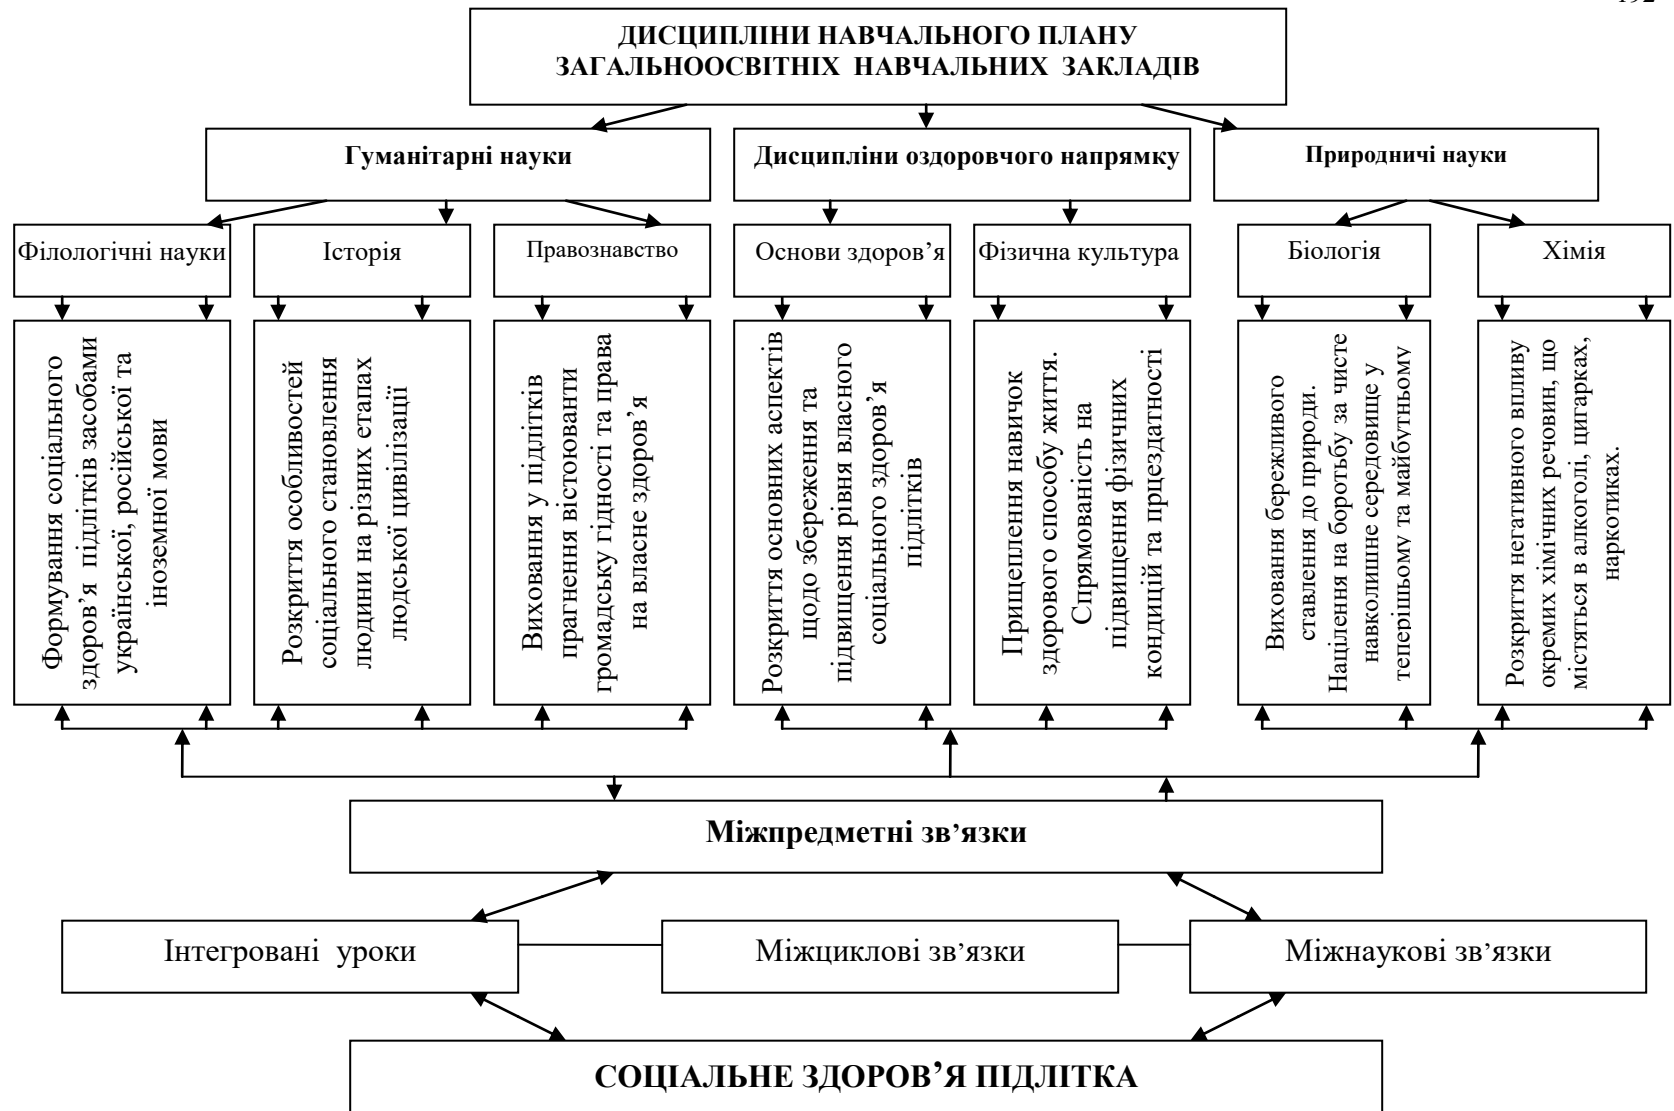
192

ДИСЦИПЛІНИ НАВЧАЛЬНОГО ПЛАНУ ЗАГАЛЬНООСВІТНІХ НАВЧАЛЬНИХ ЗАКЛАДІВ

Гуманітарні науки

Дисципліни оздоровчого напрямку

Природничі науки

Філологічні науки

Історія

Правознавство

Основи здоров'я

Фізична культура

Біологія

Хімія

Формування соціального здоров'я підлітків засобами української, російської та іноземної мови

Розкриття особливостей соціального становлення людини на різних етапах людської цивілізації

Виховання у підлітків прагнення вістоювати громадську гідності та права на власне здоров'я

Розкриття основних аспектів щодо збереження та підвищення рівня власного соціального здоров'я підлітків

Прищеплення навичок здорового способу життя. Спрямованість на підвищення фізичних кондицій та працездатності

Виховання бережливого ставлення до природи. Націлення на боротьбу за чисте навколишнє середовище у теперішньому та майбутньому

Розкриття негативного впливу окремих хімічних речовин, що містяться в алкоголі, цигарках, наркотиках.

Міжпредметні зв'язки

Інтегровані уроки

Міжциклові зв'язки

Міжнаукові зв'язки

СОЦІАЛЬНЕ ЗДОРОВ'Я ПІДЛІТКА